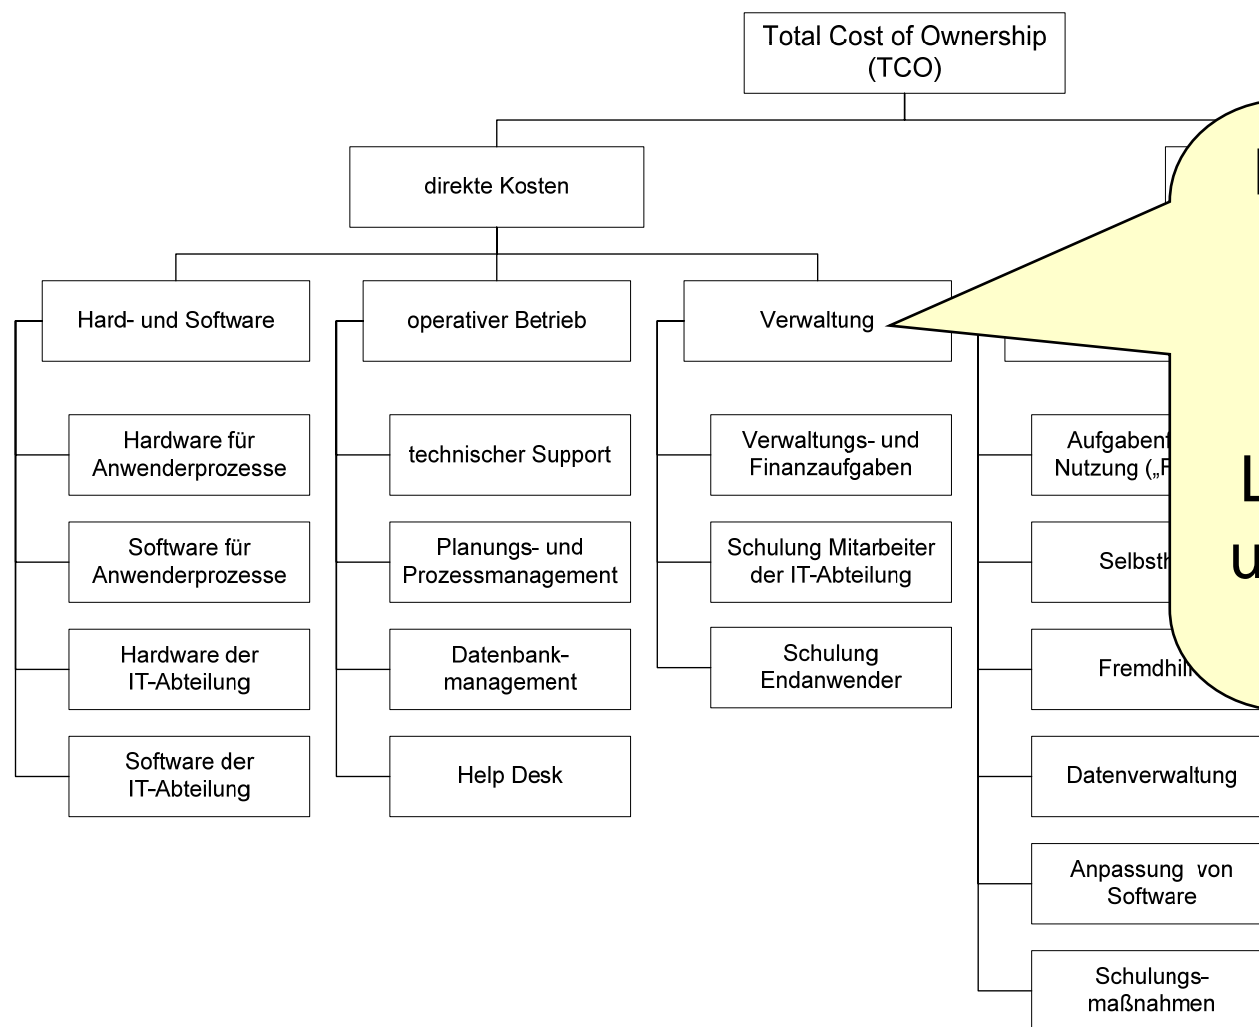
Total Cost of Ownership (TCO)

direkte Kosten

Hard- und Software

Hardware für Anwenderprozesse

Software für Anwenderprozesse

Hardware der IT-Abteilung

Software der IT-Abteilung

operativer Betrieb

technischer Support

Planungs- und Prozessmanagement

Datenbank-management

Help Desk

Verwaltung

Verwaltungs- und Finanzaufgaben

Schulung Mitarbeiter der IT-Abteilung

Schulung Endanwender

Aufgabent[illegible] Nutzung („F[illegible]

Selbsth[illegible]

Fremdhil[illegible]

Datenverwaltung

Anpassung von Software

Schulungs-maßnahmen

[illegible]

L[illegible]
u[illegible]